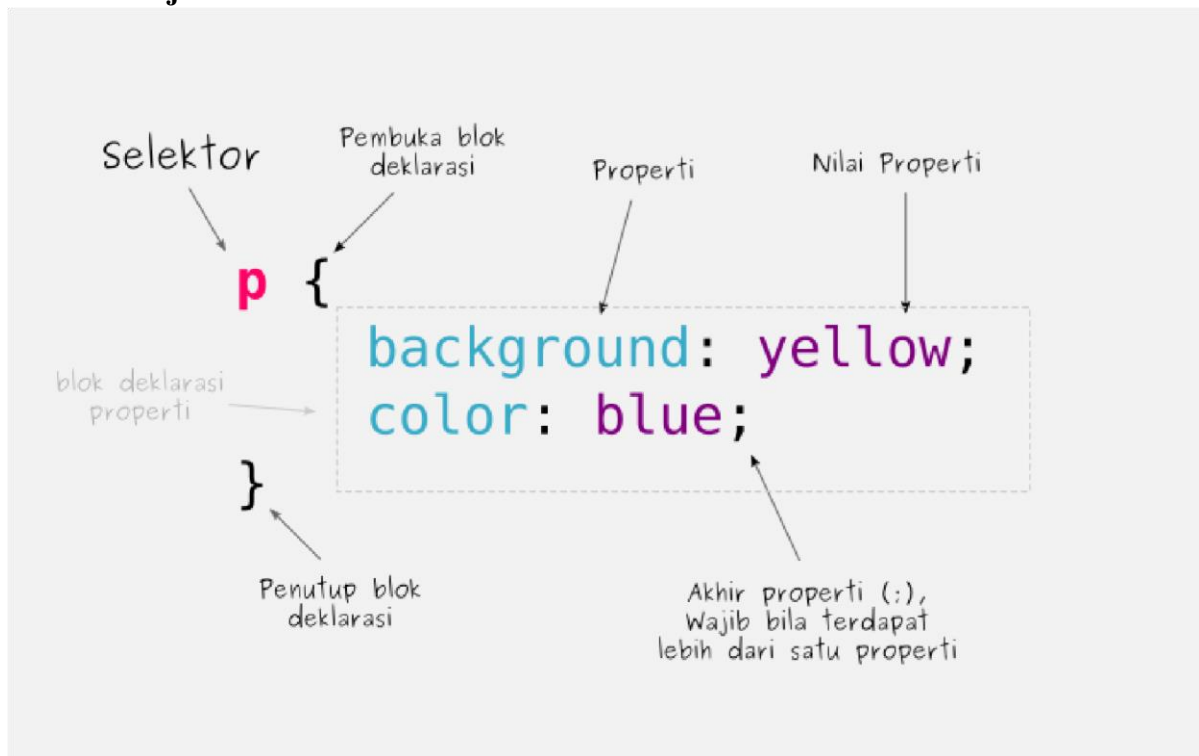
Selektor

Pembuka blok deklarasi

Properti

Nilai Properti

p {
background: yellow;
color: blue;
}

blok deklarasi properti

Penutup blok deklarasi

Akhir properti (;), Wajib bila terdapat lebih dari satu properti